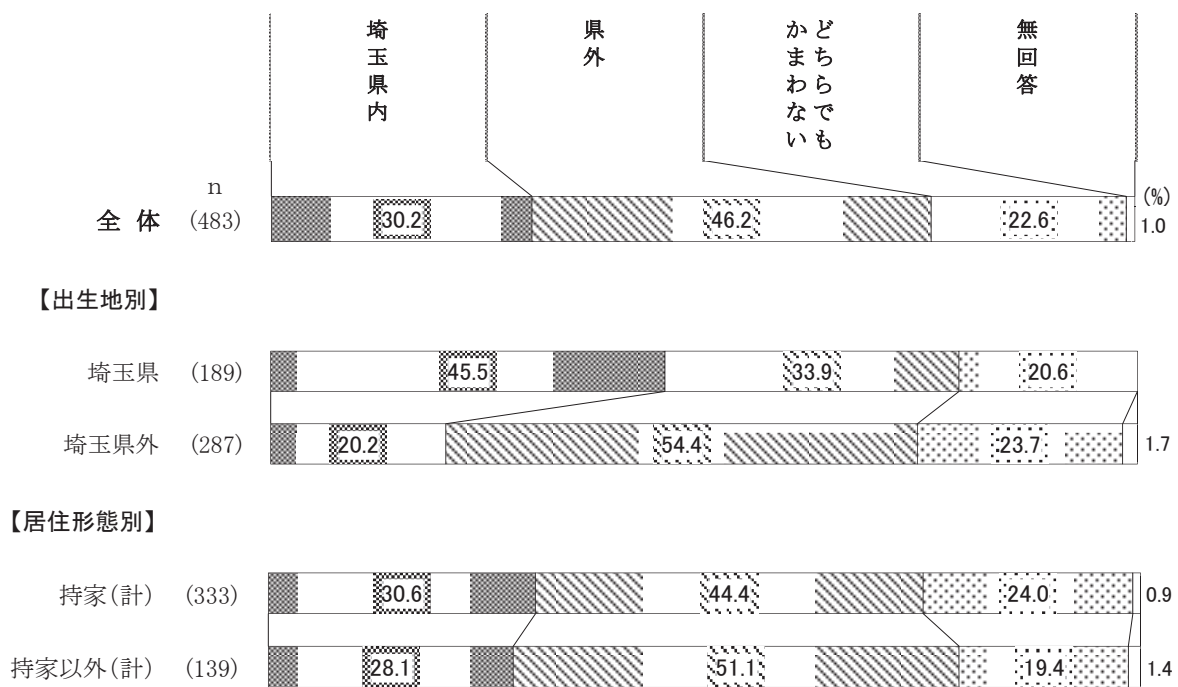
埼玉県内

県外

どちらでもかまわない

無回答

n

(%)

全体 (483) 30.2 46.2 22.6 1.0

【出生地別】

埼玉県 (189) 45.5 33.9 20.6

埼玉県外 (287) 20.2 54.4 23.7 1.7

【居住形態別】

持家(計) (333) 30.6 44.4 24.0 0.9

持家以外(計) (139) 28.1 51.1 19.4 1.4